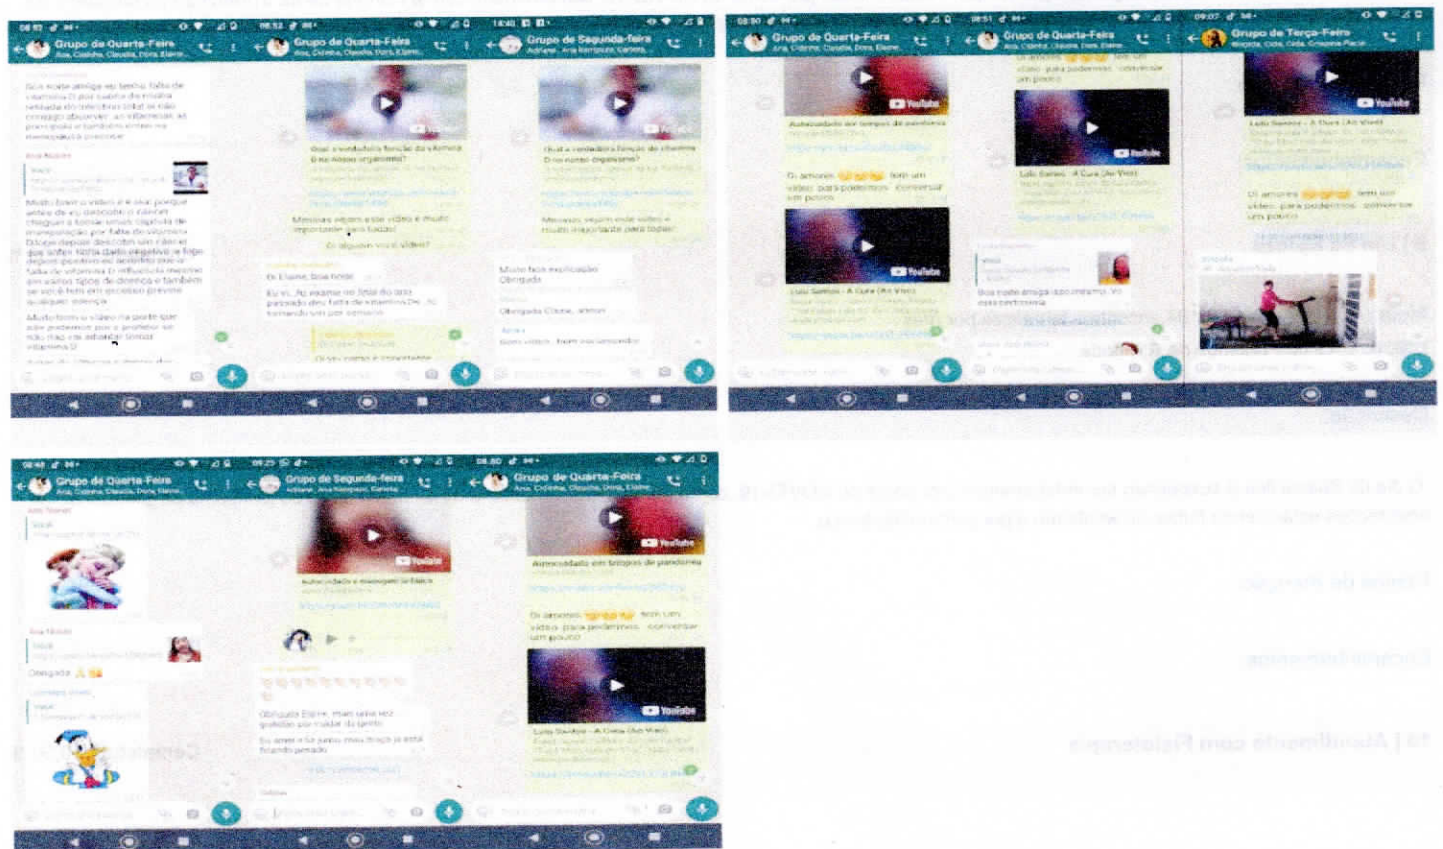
Grupo de Quarta-Feira

Grupo de Quarta-Feira

Grupo de Segunda-feira

Grupo de Quarta-Feira

Grupo de Quarta-Feira

Grupo de Terça-Feira

YouTube

Qual a verdadeira função da vitamina D no nosso organismo?

Meninas vejam este vídeo é muito importante para todas!

O alguém você vídeo?

Muito bom explicação Obrigada

Obrigada Cliane, amor

Autocuidado em tempos de pandemia

Oi amores tem um vídeo para podermos conversar um pouco

Lulu Santos - A Cura (Ao Vivo)

Grupo de Quarta-Feira

Grupo de Segunda-feira

Grupo de Quarta-Feira

Obrigada

Autocuidado e massagem linfática

Autocuidado em tempos de pandemia

Oi amores tem um vídeo para podermos conversar um pouco

Lulu Santos - A Cura (Ao Vivo)

Obrigado Elaine, mais uma vez

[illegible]

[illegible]

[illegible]

18 | Atendimento com Fisioterapia